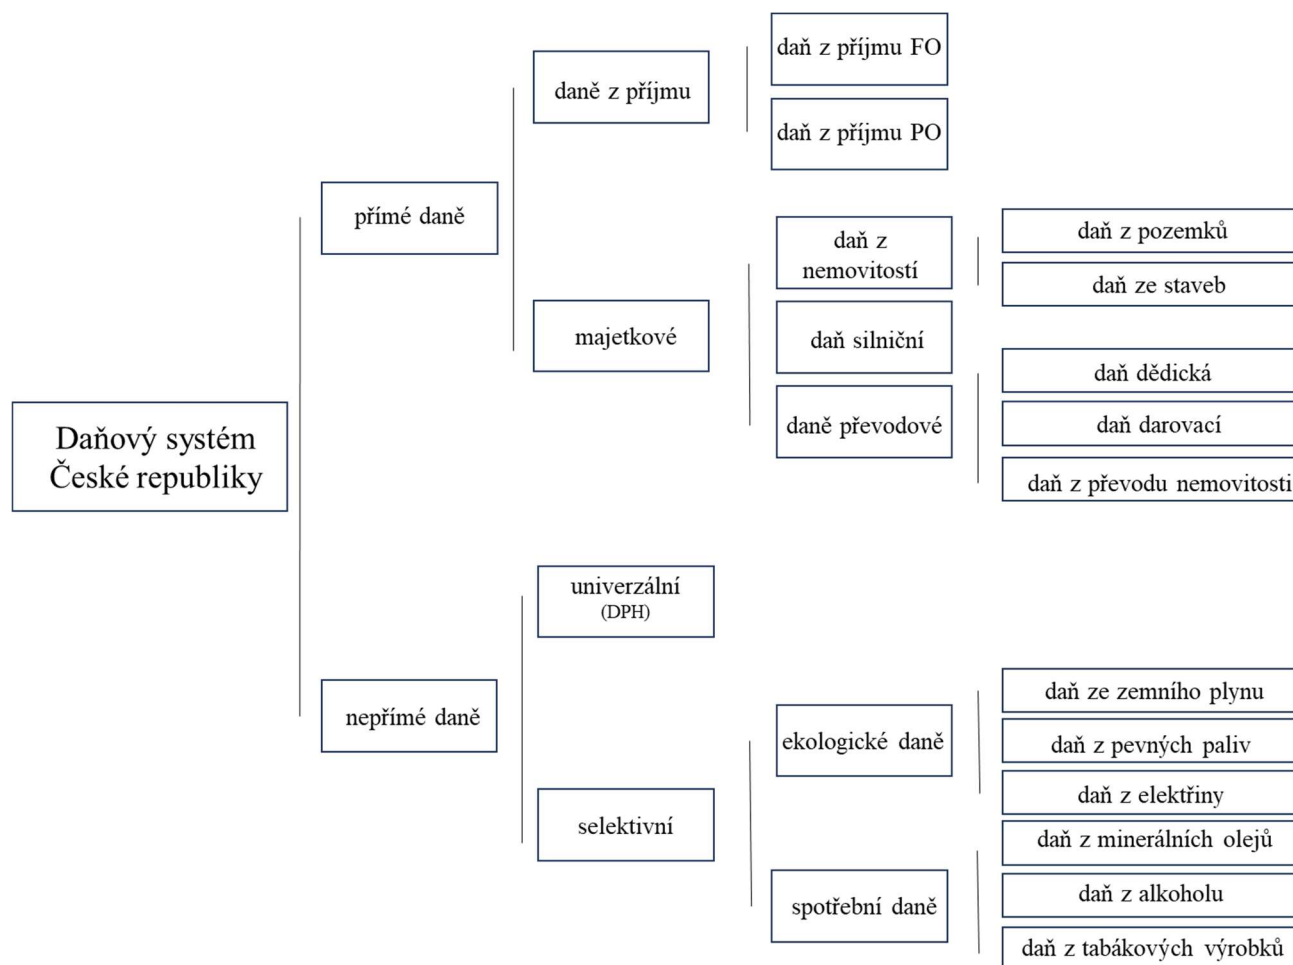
Daňový systém České republiky

přímé daně

daně z příjmu

daň z příjmu FO

daň z příjmu PO

majetkové

daň z nemovitostí

daň z pozemků

daň ze staveb

daň silniční

daně převodové

daň dědická

daň darovací

daň z převodu nemovitosti

nepřímé daně

univerzální (DPH)

selektivní

ekologické daně

daň ze zemního plynu

daň z pevných paliv

daň z elektřiny

spotřební daně

daň z minerálních olejů

daň z alkoholu

daň z tabákových výrobků